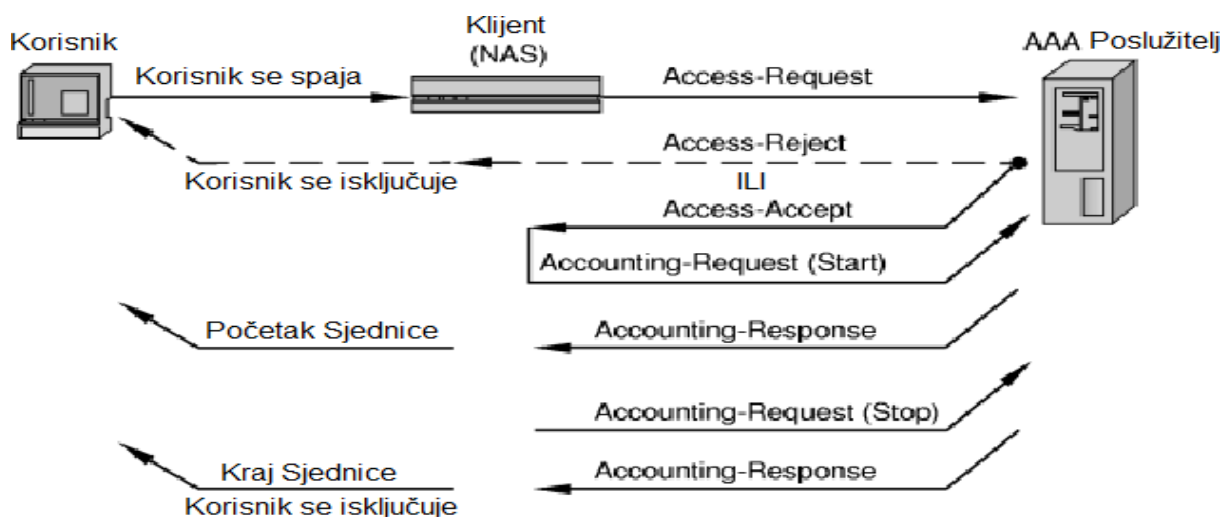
Korisnik

Klijent
(NAS)

AAA Poslužitelj

Korisnik se spaja

Access-Request

Access-Reject

Korisnik se isključuje

ILI

Access-Accept

Accounting-Request (Start)

Početak Sjednice

Accounting-Response

Accounting-Request (Stop)

Kraj Sjednice
Korisnik se isključuje

Accounting-Response